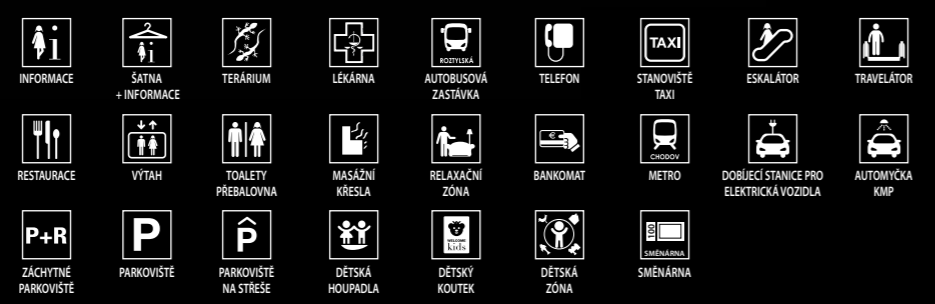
INFORMACE
ŠATNA + INFORMACE
TERÁRIUM
LÉKÁRNA
ROZTYLSKÁ
AUTOBUSOVÁ ZASTÁVKA
TELEFON
TAXI
STANOVIŠTĚ TAXI
ESKALÁTOR
TRAVELÁTOR

RESTAURACE
VÝTAH
TOALETY PŘEBALOVNA
MASÁŽNÍ KŘESLA
RELAXAČNÍ ZÓNA
BANKOMAT
CHODOV
METRO
DOBÍJECÍ STANICE PRO ELEKTRICKÁ VOZIDLA
AUTOMYČKA KMP

P+R
ZÁCHYTNÉ PARKOVIŠTĚ
P
PARKOVIŠTĚ
P
PARKOVIŠTĚ NA STŘEŠE
DĚTSKÁ HOUPADLA
WELCOME kids
DĚTSKÝ KOUTEK
DĚTSKÁ ZÓNA
SMĚNÁRNA
SMĚNÁRNA